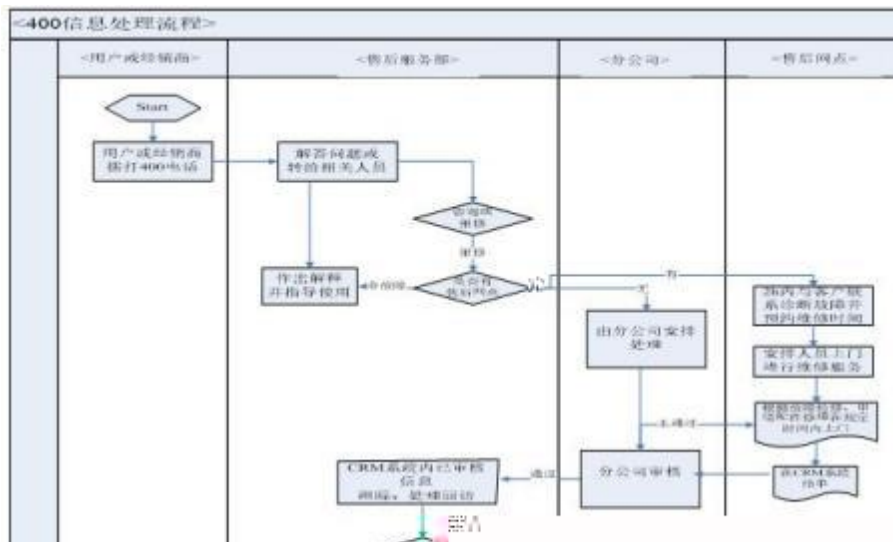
<400信息处理流程>

<用户或经销商>

<售后服务部>

<分公司>

<售后网点>

Start

用户或经销商拨打400电话

解答问题或转给相关人员

咨询或维修

维修

作出解释并指导使用

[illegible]

是否有售后网点

有

无

由分公司安排处理

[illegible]内与客户联系诊断故障并预约维修时间

安排人员上门进行维修服务

根据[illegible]

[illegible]

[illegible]

分公司审核

通过

CRM系统内已审核信息
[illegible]，处理回访